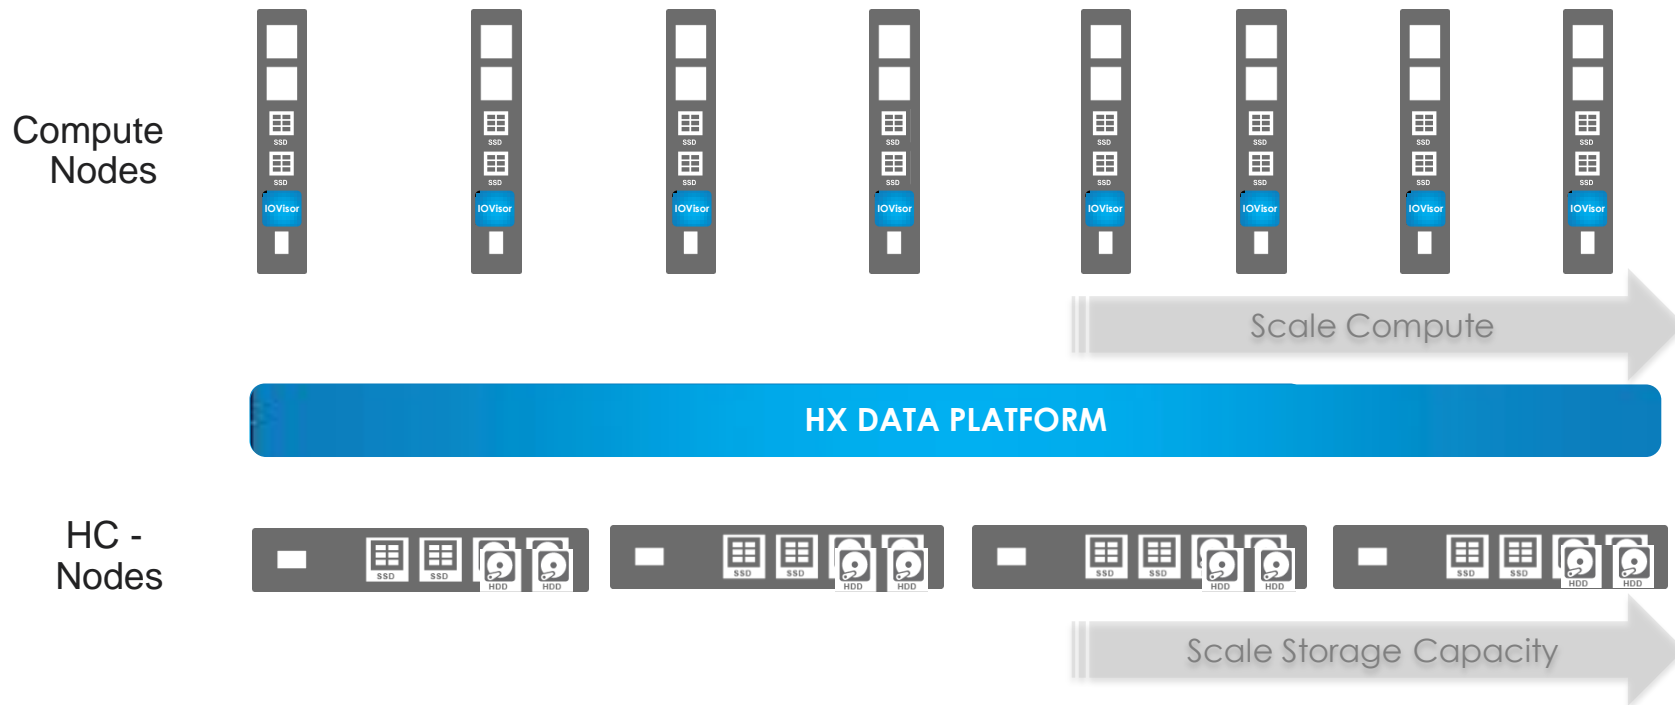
Compute Nodes

SSD
SSD
IOVisor

SSD
SSD
IOVisor

SSD
SSD
IOVisor

SSD
SSD
IOVisor

SSD
SSD
IOVisor

SSD
SSD
IOVisor

SSD
SSD
IOVisor

SSD
SSD
IOVisor

Scale Compute

HX DATA PLATFORM

HC - Nodes

SSD SSD HDD HDD

SSD SSD HDD HDD

SSD SSD HDD HDD

SSD SSD HDD HDD

Scale Storage Capacity